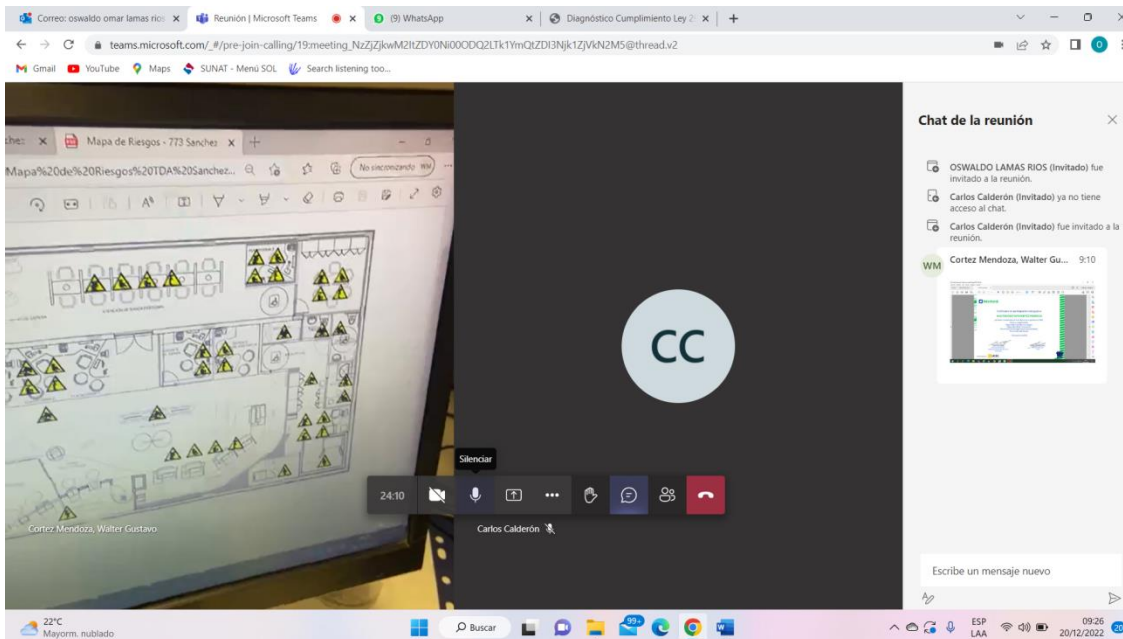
Correo: oswaldo omar lamas rios ×
Reunión | Microsoft Teams ×
(9) WhatsApp ×
Diagnóstico Cumplimiento Ley 2 ×
+

teams.microsoft.com/_#/pre-join-calling/19:meeting_NzZjZjkwM2ItZDY0Ni00ODQ2LTk1YmQtZDI3Njk1ZjVkN2M5@thread.v2

Gmail YouTube Maps SUNAT - Menú SOL Search listening too...

chez × Mapa de Riesgos - 773 Sanchez × +
Mapa%20de%20Riesgos%20TDA%20Sanchez... No sincronizando

CC

Silenciar

24:10

Cortez Mendoza, Walter Gustavo

Carlos Calderón

Chat de la reunión

OSWALDO LAMAS RIOS (Invitado) fue invitado a la reunión.

Carlos Calderón (Invitado) ya no tiene acceso al chat.

Carlos Calderón (Invitado) fue invitado a la reunión.

WM Cortez Mendoza, Walter Gu... 9:10

Escribe un mensaje nuevo

22°C
Mayorm. nublado

Buscar

99+

ESP
LAA

09:26
20/12/2022